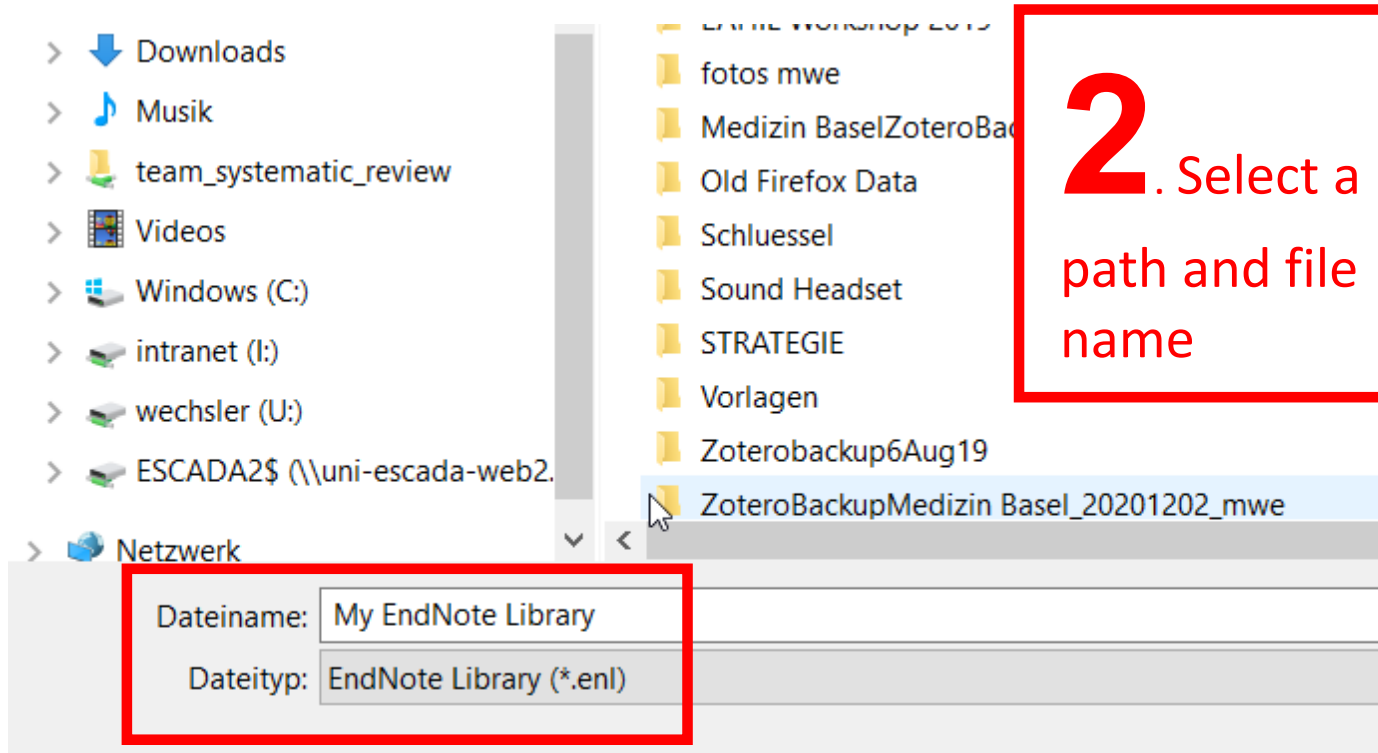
Downloads
Musik
team_systematic_review
Videos
Windows (C:)
intranet (I:)
wechsler (U:)
ESCADA2$ (\\uni-escada-web2.
Netzwerk

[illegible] Workshop 2019
fotos mwe
Medizin BaselZoteroBa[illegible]
Old Firefox Data
Schluessel
Sound Headset
STRATEGIE
Vorlagen
Zoterobackup6Aug19
ZoteroBackupMedizin Basel_20201202_mwe

2. Select a path and file name

Dateiname: My EndNote Library
Dateityp: EndNote Library (*.enl)